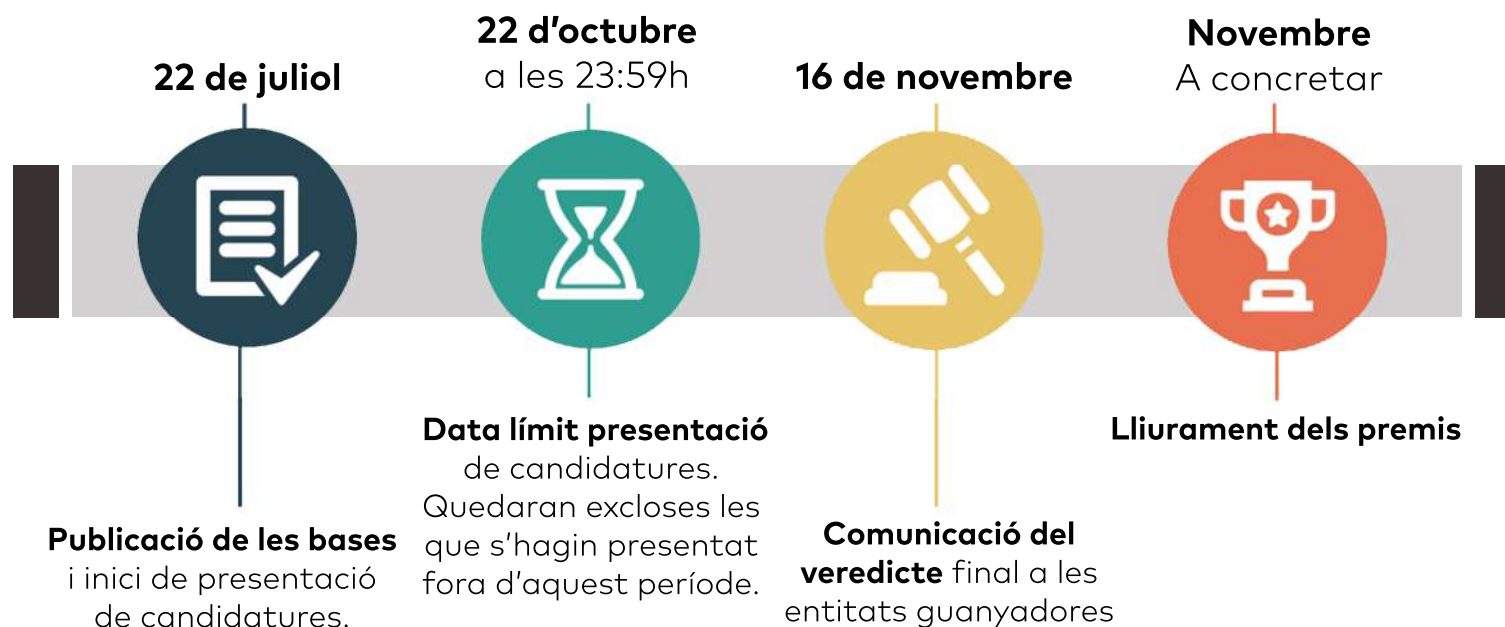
22 de juliol

Publicació de les bases i inici de presentació de candidatures.

22 d’octubre
a les 23:59h

Data límit presentació de candidatures. Quedaran excloses les que s’hagin presentat fora d’aquest període.

16 de novembre

Comunicació del veredicte final a les entitats guanyadores

Novembre
A concretar

Lliurament dels premis